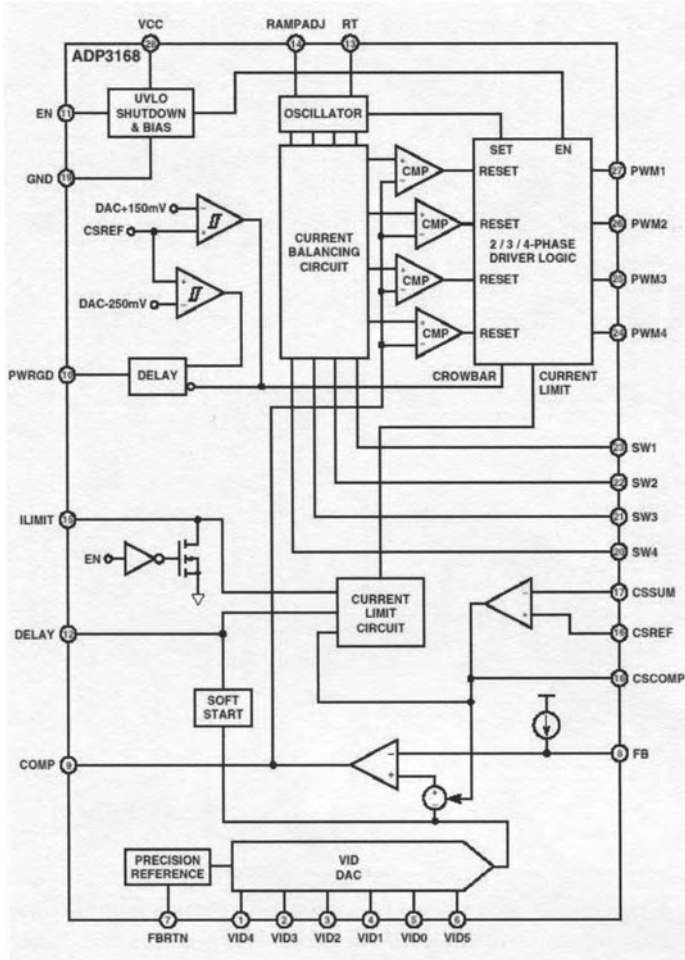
VCC
28
RAMPADJ
14
RT
13
ADP3168
EN
11
UVLO SHUTDOWN & BIAS
OSCILLATOR
GND
19
SET
EN
CMP
RESET
27
PWM1
DAC+150mV
CSREF
CMP
RESET
26
PWM2
CURRENT BALANCING CIRCUIT
2 / 3 / 4-PHASE DRIVER LOGIC
CMP
RESET
25
PWM3
DAC-250mV
CMP
RESET
24
PWM4
PWRGD
10
DELAY
CROWBAR
CURRENT LIMIT
23
SW1
22
SW2
ILIMIT
15
21
SW3
EN
20
SW4
17
CSSUM
CURRENT LIMIT CIRCUIT
DELAY
12
16
CSREF
18
CSCOMP
SOFT START
COMP
9
8
FB
PRECISION REFERENCE
VID DAC
7
1
2
3
4
5
6
FBRTN
VID4
VID3
VID2
VID1
VID0
VID5